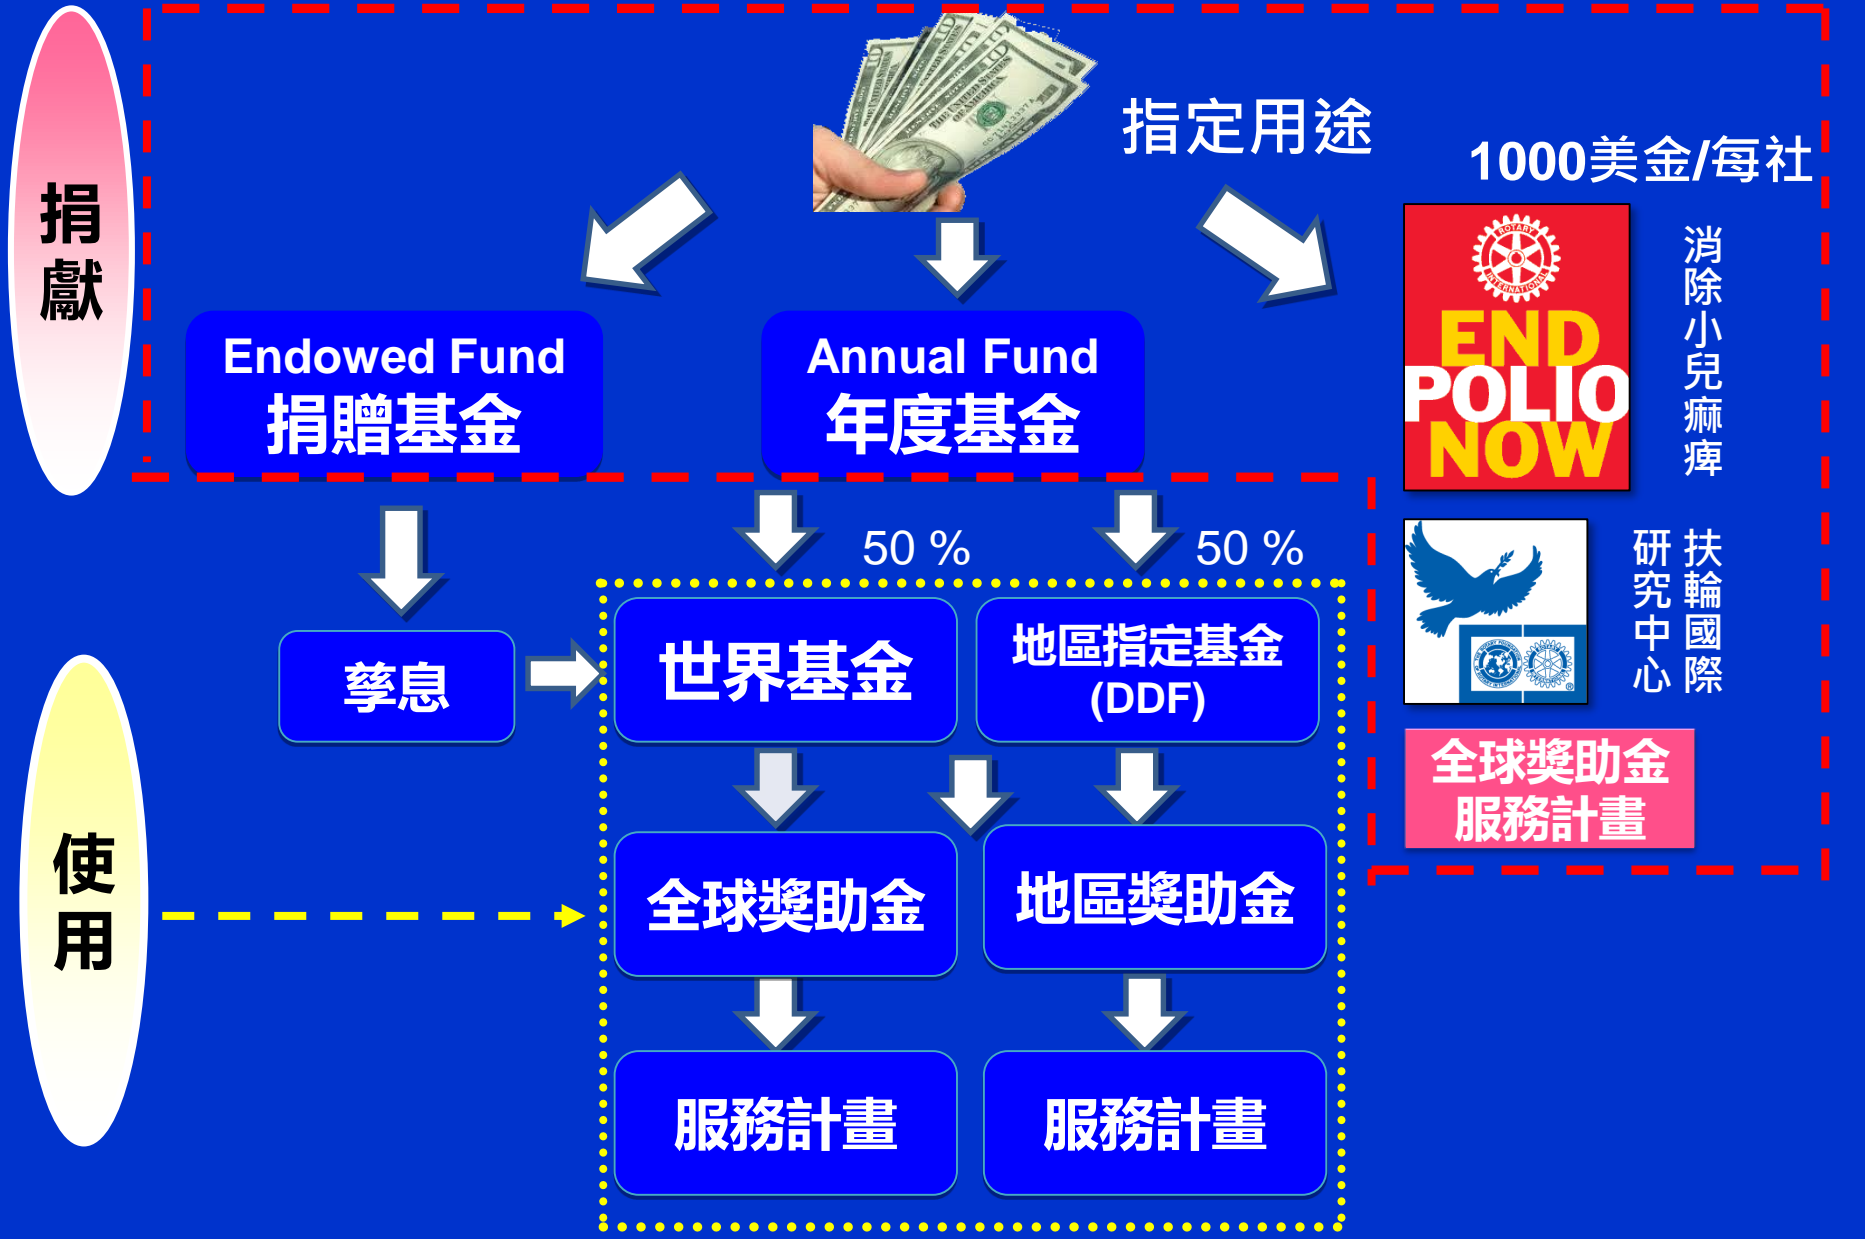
捐獻

指定用途

1000美金/每社

Endowed Fund
捐贈基金

Annual Fund
年度基金

END POLIO NOW

消除小兒痲痺

扶輪國際研究中心

全球獎助金服務計畫

50 %

50 %

孳息

世界基金

地區指定基金 (DDF)

使用

全球獎助金

地區獎助金

服務計畫

服務計畫